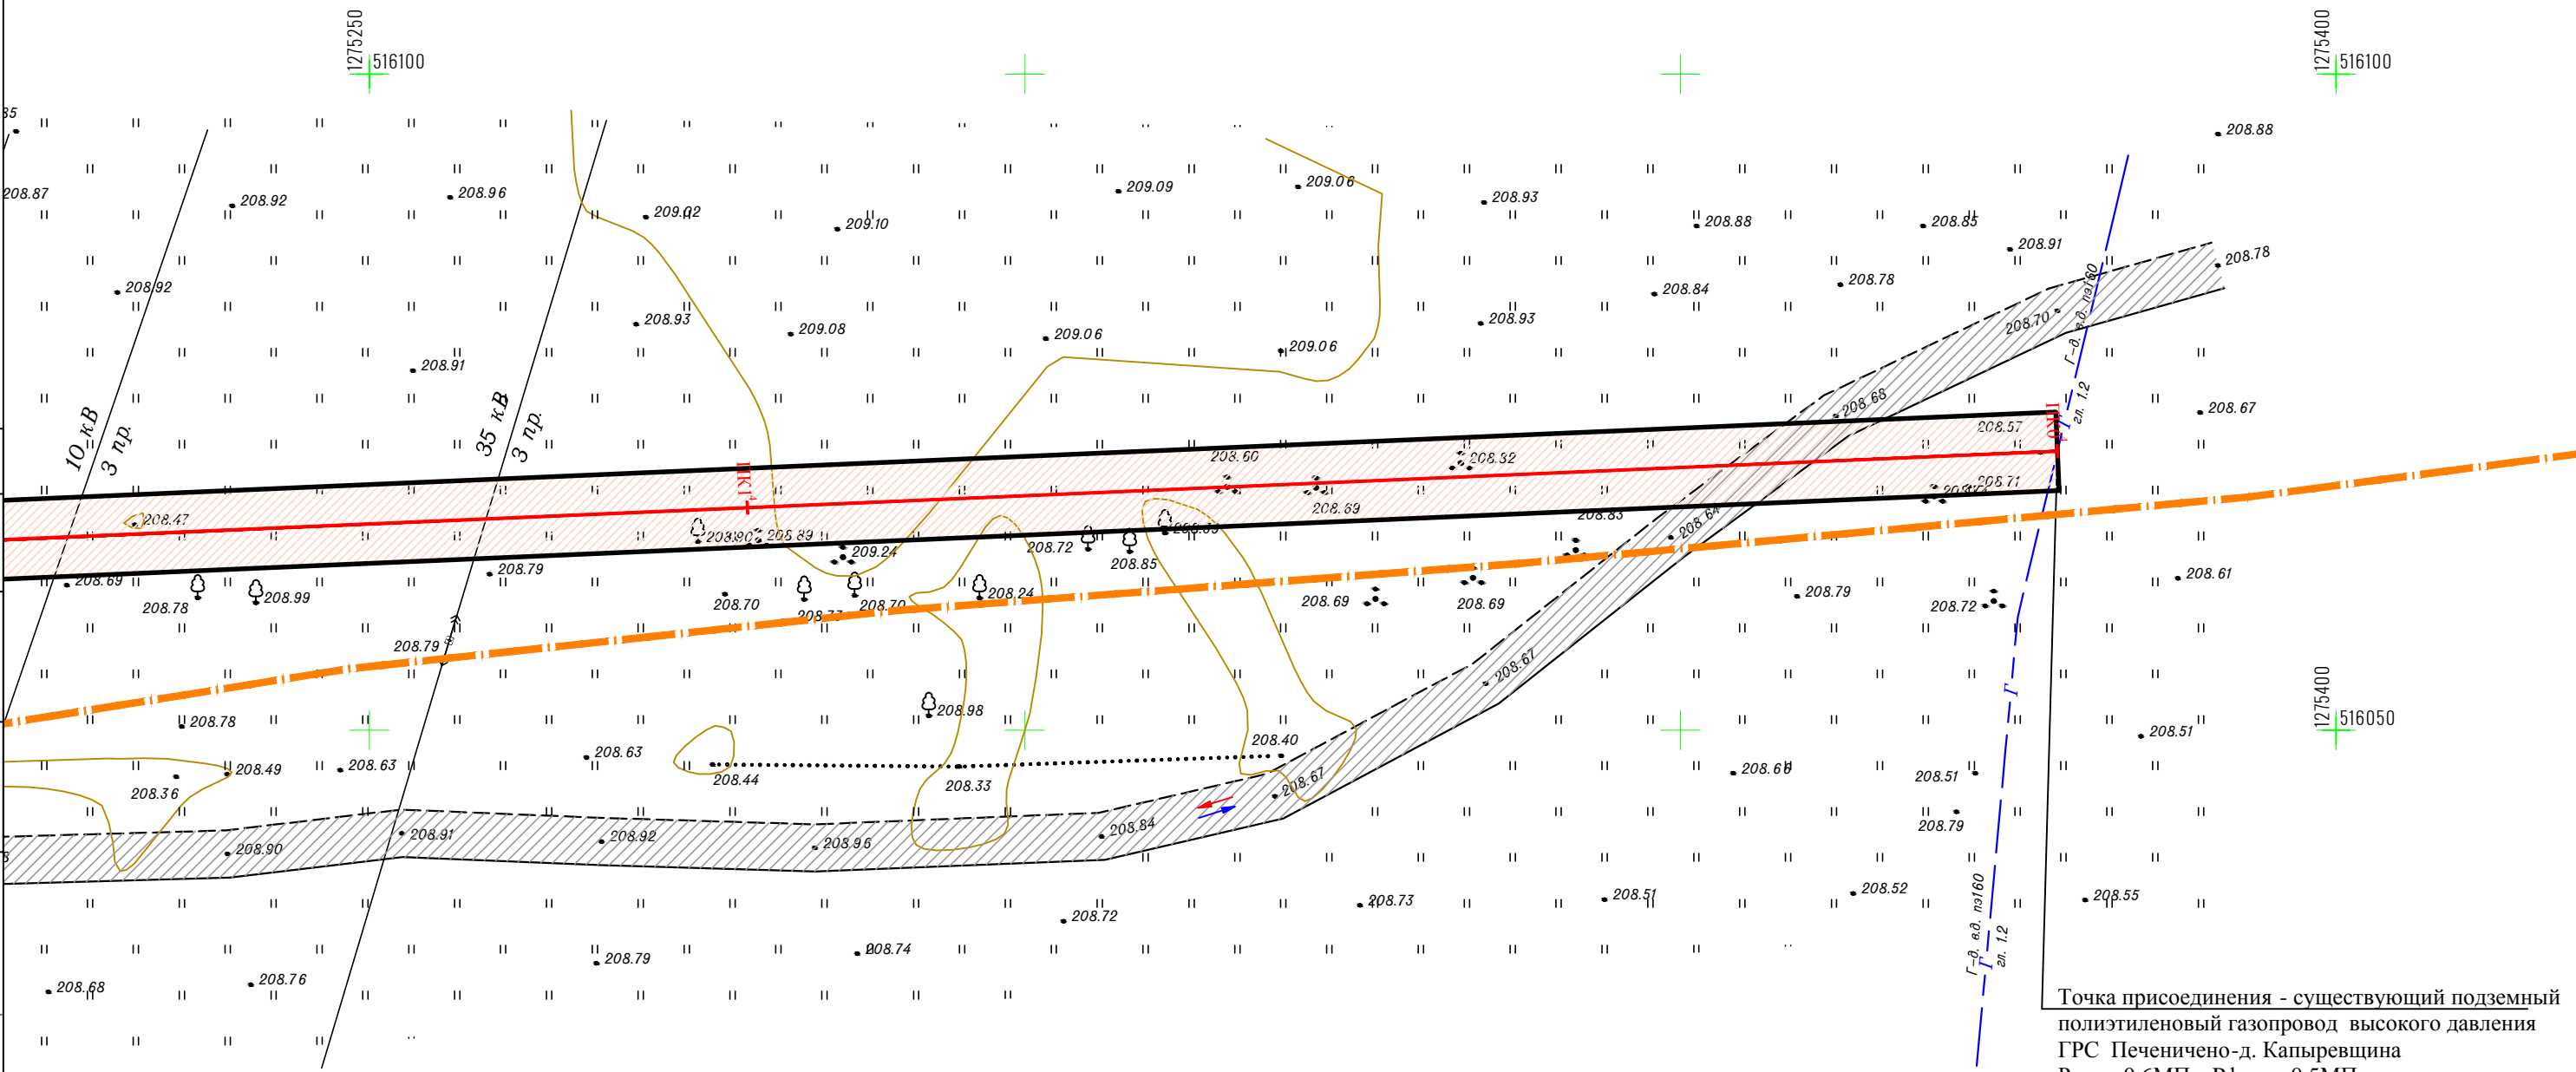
1275250
516100
1275400
516100
1275400
516050
10 кВ
3 пр.
35 кВ
3 пр.
ПК1
ПК0
Г–д. в.д. пэ160
гл. 1.2
Г
Г–д. в.д. пэ160
гл. 1.2
208.87
208.92
208.96
209.02
209.10
209.09
209.06
208.93
208.88
208.85
208.91
208.88
208.92
208.93
209.08
209.06
209.06
208.93
208.84
208.78
208.78
208.91
208.70
208.68
208.67
208.57
208.60
208.32
208.71
208.47
208.90
208.89
209.24
208.72
208.85
208.69
208.83
208.64
208.69
208.78
208.99
208.79
208.70
208.77
208.70
208.24
208.69
208.69
208.79
208.72
208.61
208.79
208.67
208.78
208.98
208.40
208.51
208.49
208.63
208.63
208.44
208.33
208.67
208.60
208.51
208.36
208.84
208.79
208.90
208.91
208.92
208.96
208.73
208.51
208.52
208.55
208.72
208.74
208.79
208.68
208.76
Точка присоединения - существующий подземный полиэтиленовый газопровод высокого давления ГРС Печеничено-д. Капыревщина